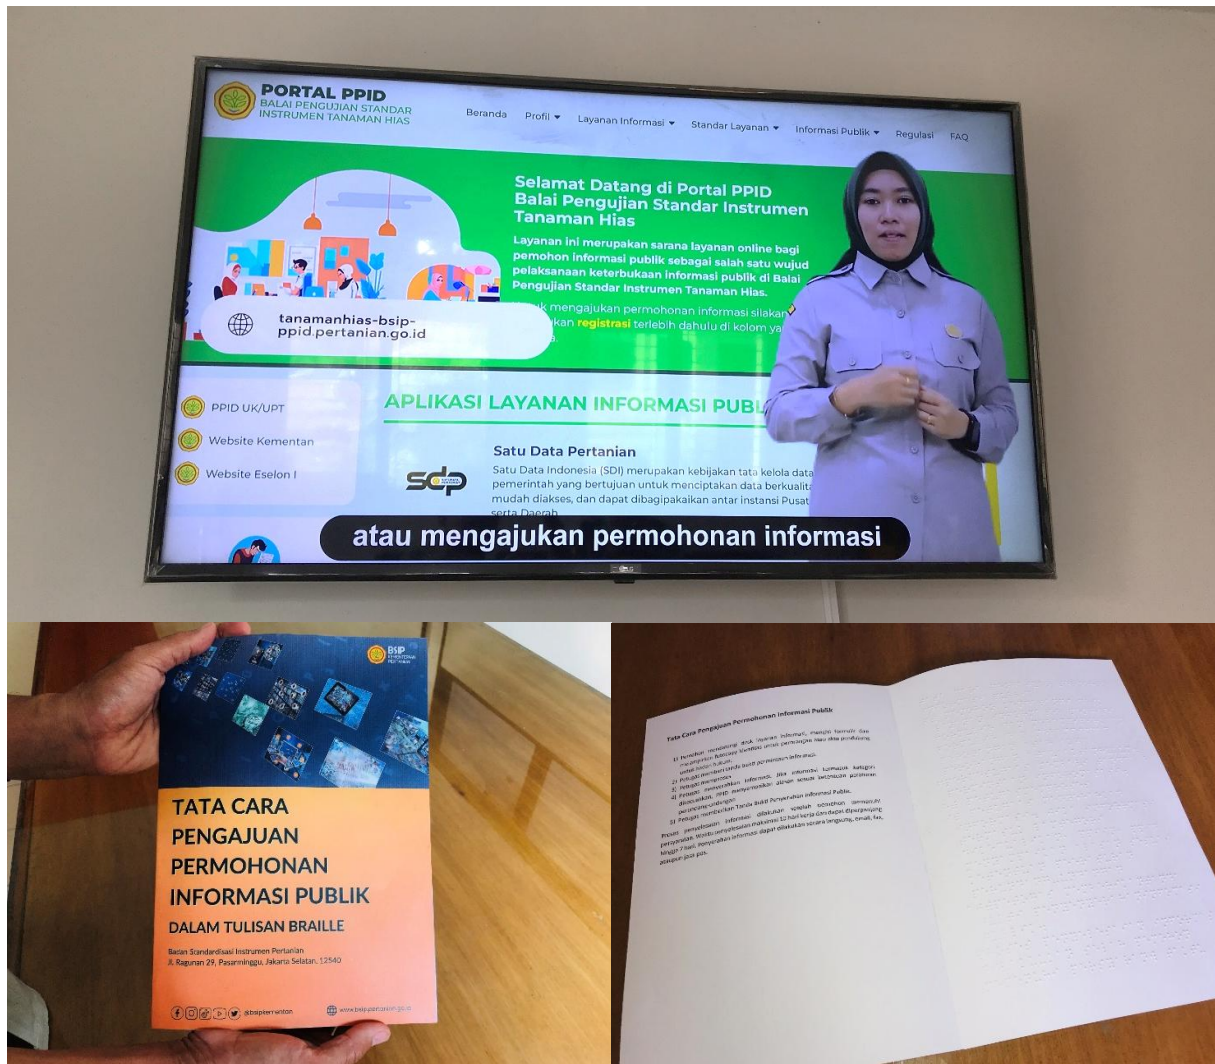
PORTAL PPID
BALAI PENGUJIAN STANDAR INSTRUMEN TANAMAN HIAS

Beranda Profil ▾ Layanan Informasi ▾ Standar Layanan ▾ Informasi Publik ▾ Regulasi FAQ

Selamat Datang di Portal PPID Balai Pengujian Standar Instrumen Tanaman Hias

Layanan ini merupakan sarana layanan online bagi pemohon informasi publik sebagai salah satu wujud pelaksanaan keterbukaan informasi publik di Balai Pengujian Standar Instrumen Tanaman Hias.

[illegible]k mengajukan permohonan informasi silakan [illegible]kan registrasi terlebih dahulu di kolom ya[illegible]

tanamanhias-bsip-ppid.pertanian.go.id

PPID UK/UPT
Website Kementan
Website Eselon I

APLIKASI LAYANAN INFORMASI PUBL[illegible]

Satu Data Pertanian
Satu Data Indonesia (SDI) merupakan kebijakan tata kelola data pemerintah yang bertujuan untuk menciptakan data berkualita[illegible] mudah diakses, dan dapat dibagipakaikan antar instansi Pusat serta Daerah.

sdp

atau mengajukan permohonan informasi

BSIP KEMENTERIAN PERTANIAN

TATA CARA PENGAJUAN PERMOHONAN INFORMASI PUBLIK
DALAM TULISAN BRAILLE

Badan Standardisasi Instrumen Pertanian
Jl. Ragunan 29, Pasarminggu, Jakarta Selatan, 12540

@bsipkementan
www.bsip.pertanian.go.id

Tata Cara Pengajuan Permohonan Informasi Publik

1) Pemohon mendatangi desk layanan informasi, mengisi formulir dan melampirkan fotocopy identitas untuk perorangan atau akta pendirian untuk badan hukum.
2) Petugas memberi tanda bukti permohonan informasi.
3) Petugas memproses permohonan informasi.
4) Petugas menyerahkan informasi. Jika informasi termasuk kategori dikecualikan, PPID menyampaikan alasan sesuai ketentuan peraturan perundang-undangan.
5) Petugas memberikan Tanda Bukti Penyerahan Informasi Publik.

Proses penyelesaian informasi dilakukan setelah diterima permintaan, waktu penyelesaian maksimal 10 hari kerja dan dapat diperpanjang hingga 7 hari. Penyerahan informasi dapat dilakukan secara langsung, email, fax, ataupun jasa pos.